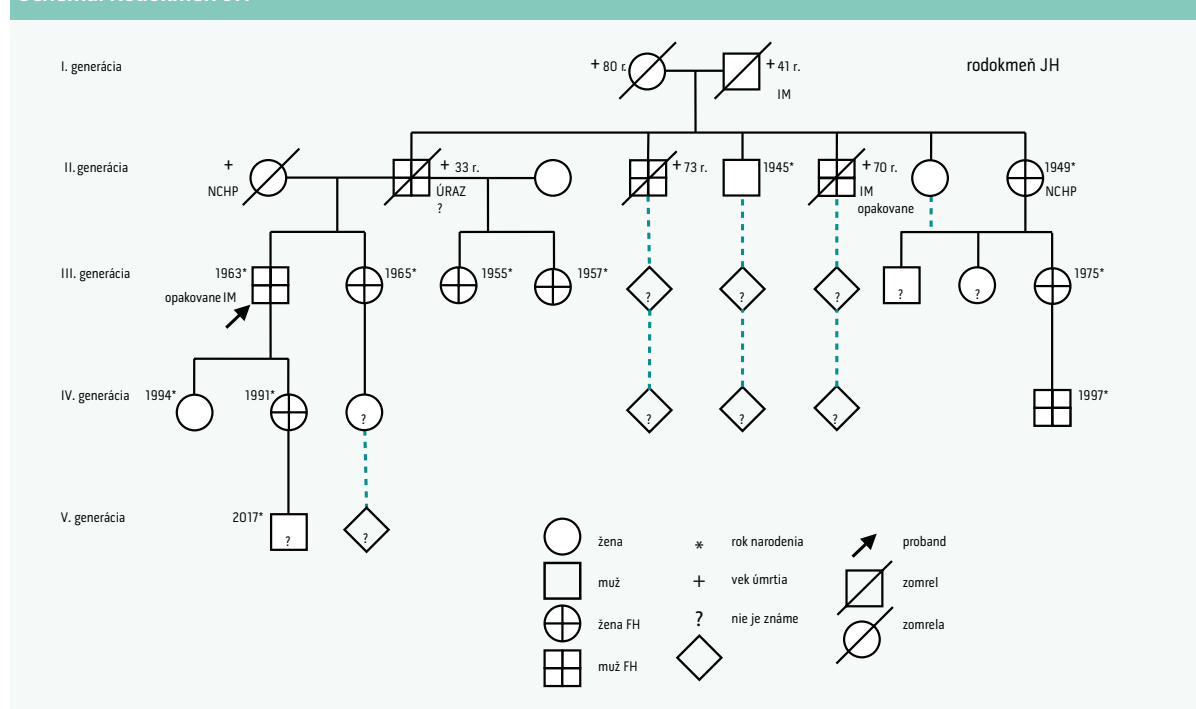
I. generácia

+ 80 r.

+ 41 r.
IM

rodokmeň JH

II. generácia

+
NCHP

+ 33 r.
ÚRAZ
?

+ 73 r.

1945*

+ 70 r.
IM
opakovane

1949*
NCHP

III. generácia

1963*
opakovane IM

1965*

1955*

1957*

?

?

?

?

?

1975*

IV. generácia

1994*

1991*

?

?

?

?

1997*

V. generácia

2017*
?

?

žena

muž

žena FH

muž FH

*
rok narodenia

+
vek úmrtia

?
nie je známe

proband

zomrel

zomrela